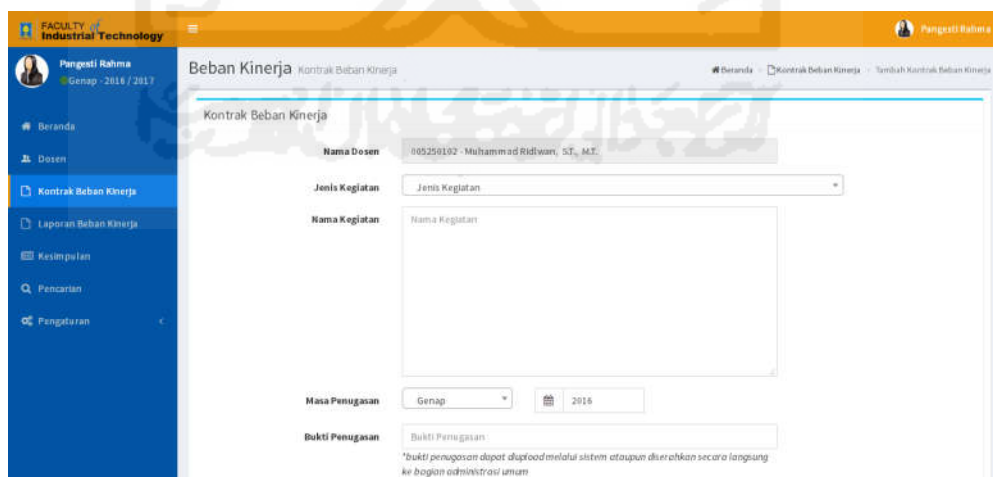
FACULTY of Industrial Technology

Pangesti Rahma

Pangesti Rahma
Genap - 2016 / 2017

Beranda
Dosen
Kontrak Beban Kinerja
Laporan Beban Kinerja
Kesimpulan
Pencarian
Pengaturan

Beban Kinerja Kontrak Beban Kinerja

Beranda > Kontrak Beban Kinerja > Tambah Kontrak Beban Kinerja

Kontrak Beban Kinerja

Nama Dosen 005250102 - Muhammad Ridlwan, S.T., M.T.

Jenis Kegiatan Jenis Kegiatan

Nama Kegiatan Nama Kegiatan

Masa Penugasan Genap 2016

Bukti Penugasan Bukti Penugasan

*bukti penugasan dapat diupload melalui sistem ataupun diserahkan secara langsung ke bagian administrasi umum